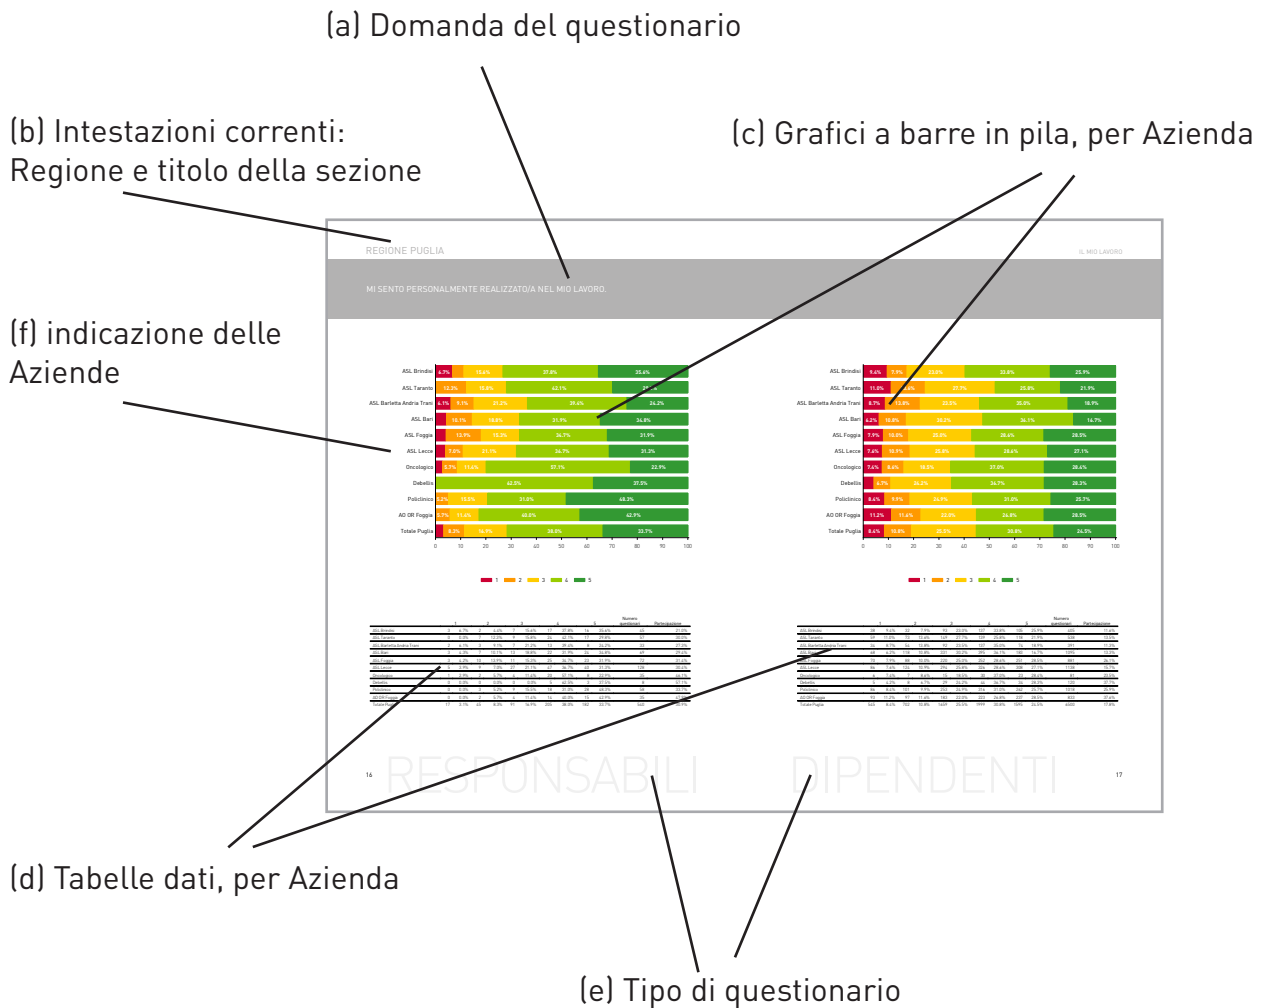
(a) Domanda del questionario

(b) Intestazioni correnti:
Regione e titolo della sezione

(c) Grafici a barre in pila, per Azienda

REGIONE PUGLIA

IL MIO LAVORO

MI SENTO PERSONALMENTE REALIZZATO/A NEL MIO LAVORO.

(f) indicazione delle Aziende

ASL Brindisi
ASL Taranto
ASL Barletta Andria Trani
ASL Bari
ASL Foggia
ASL Lecce
Oncologico
Debellis
Policlinico
AO OR Foggia
Totale Puglia

0 10 20 30 40 50 60 70 80 90 100

1 2 3 4 5

ASL Brindisi
ASL Taranto
ASL Barletta Andria Trani
ASL Bari
ASL Foggia
ASL Lecce
Oncologico
Debellis
Policlinico
AO OR Foggia
Totale Puglia

0 10 20 30 40 50 60 70 80 90 100

1 2 3 4 5

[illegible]

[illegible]

16 RESPONSABILI DIPENDENTI 17

(d) Tabelle dati, per Azienda

(e) Tipo di questionario